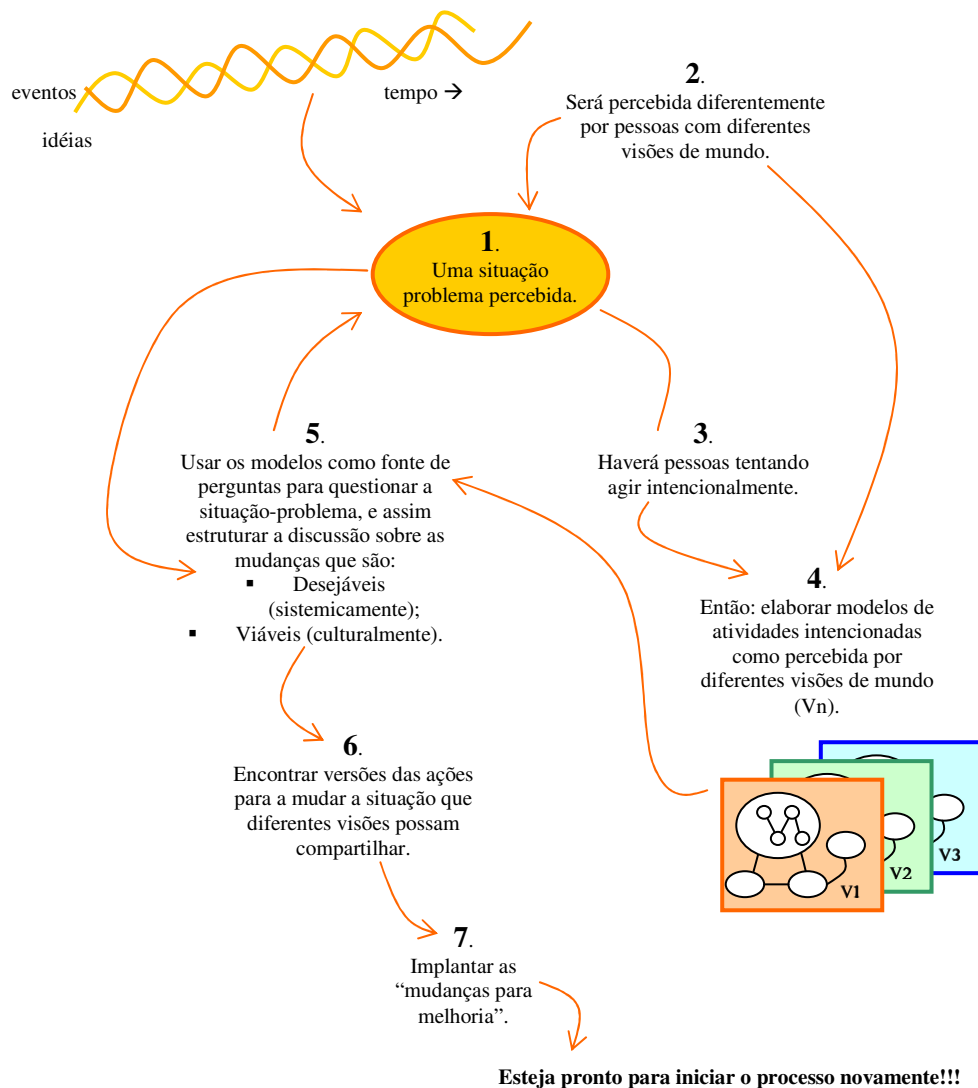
eventos

tempo →

idéias

2.
Será percebida diferentemente por pessoas com diferentes visões de mundo.

1.
Uma situação problema percebida.

5.
Usar os modelos como fonte de perguntas para questionar a situação-problema, e assim estruturar a discussão sobre as mudanças que são:
▪ Desejáveis (sistemicamente);
▪ Viáveis (culturalmente).

3.
Haverá pessoas tentando agir intencionalmente.

4.
Então: elaborar modelos de atividades intencionadas como percebida por diferentes visões de mundo (Vn).

6.
Encontrar versões das ações para a mudar a situação que diferentes visões possam compartilhar.

V1

V2

V3

7.
Implantar as “mudanças para melhoria”.

Esteja pronto para iniciar o processo novamente!!!